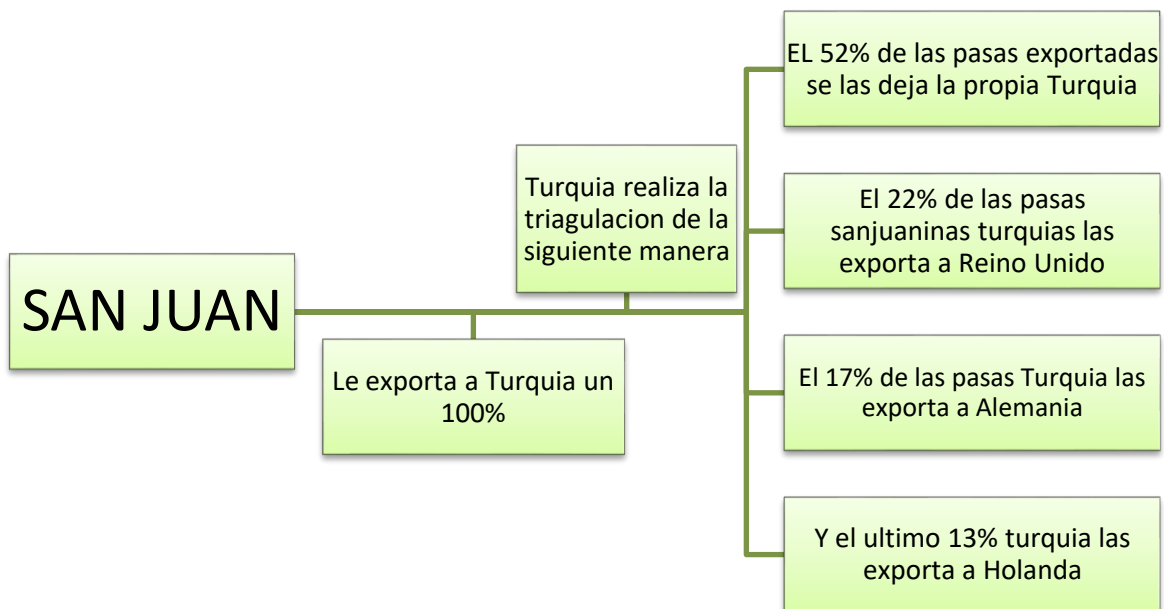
SAN JUAN

Le exporta a Turquia un 100%

Turquia realiza la triagulacion de la siguiente manera

EL 52% de las pasas exportadas se las deja la propia Turquia

El 22% de las pasas sanjuaninas turquias las exporta a Reino Unido

El 17% de las pasas Turquia las exporta a Alemania

Y el ultimo 13% turquia las exporta a Holanda